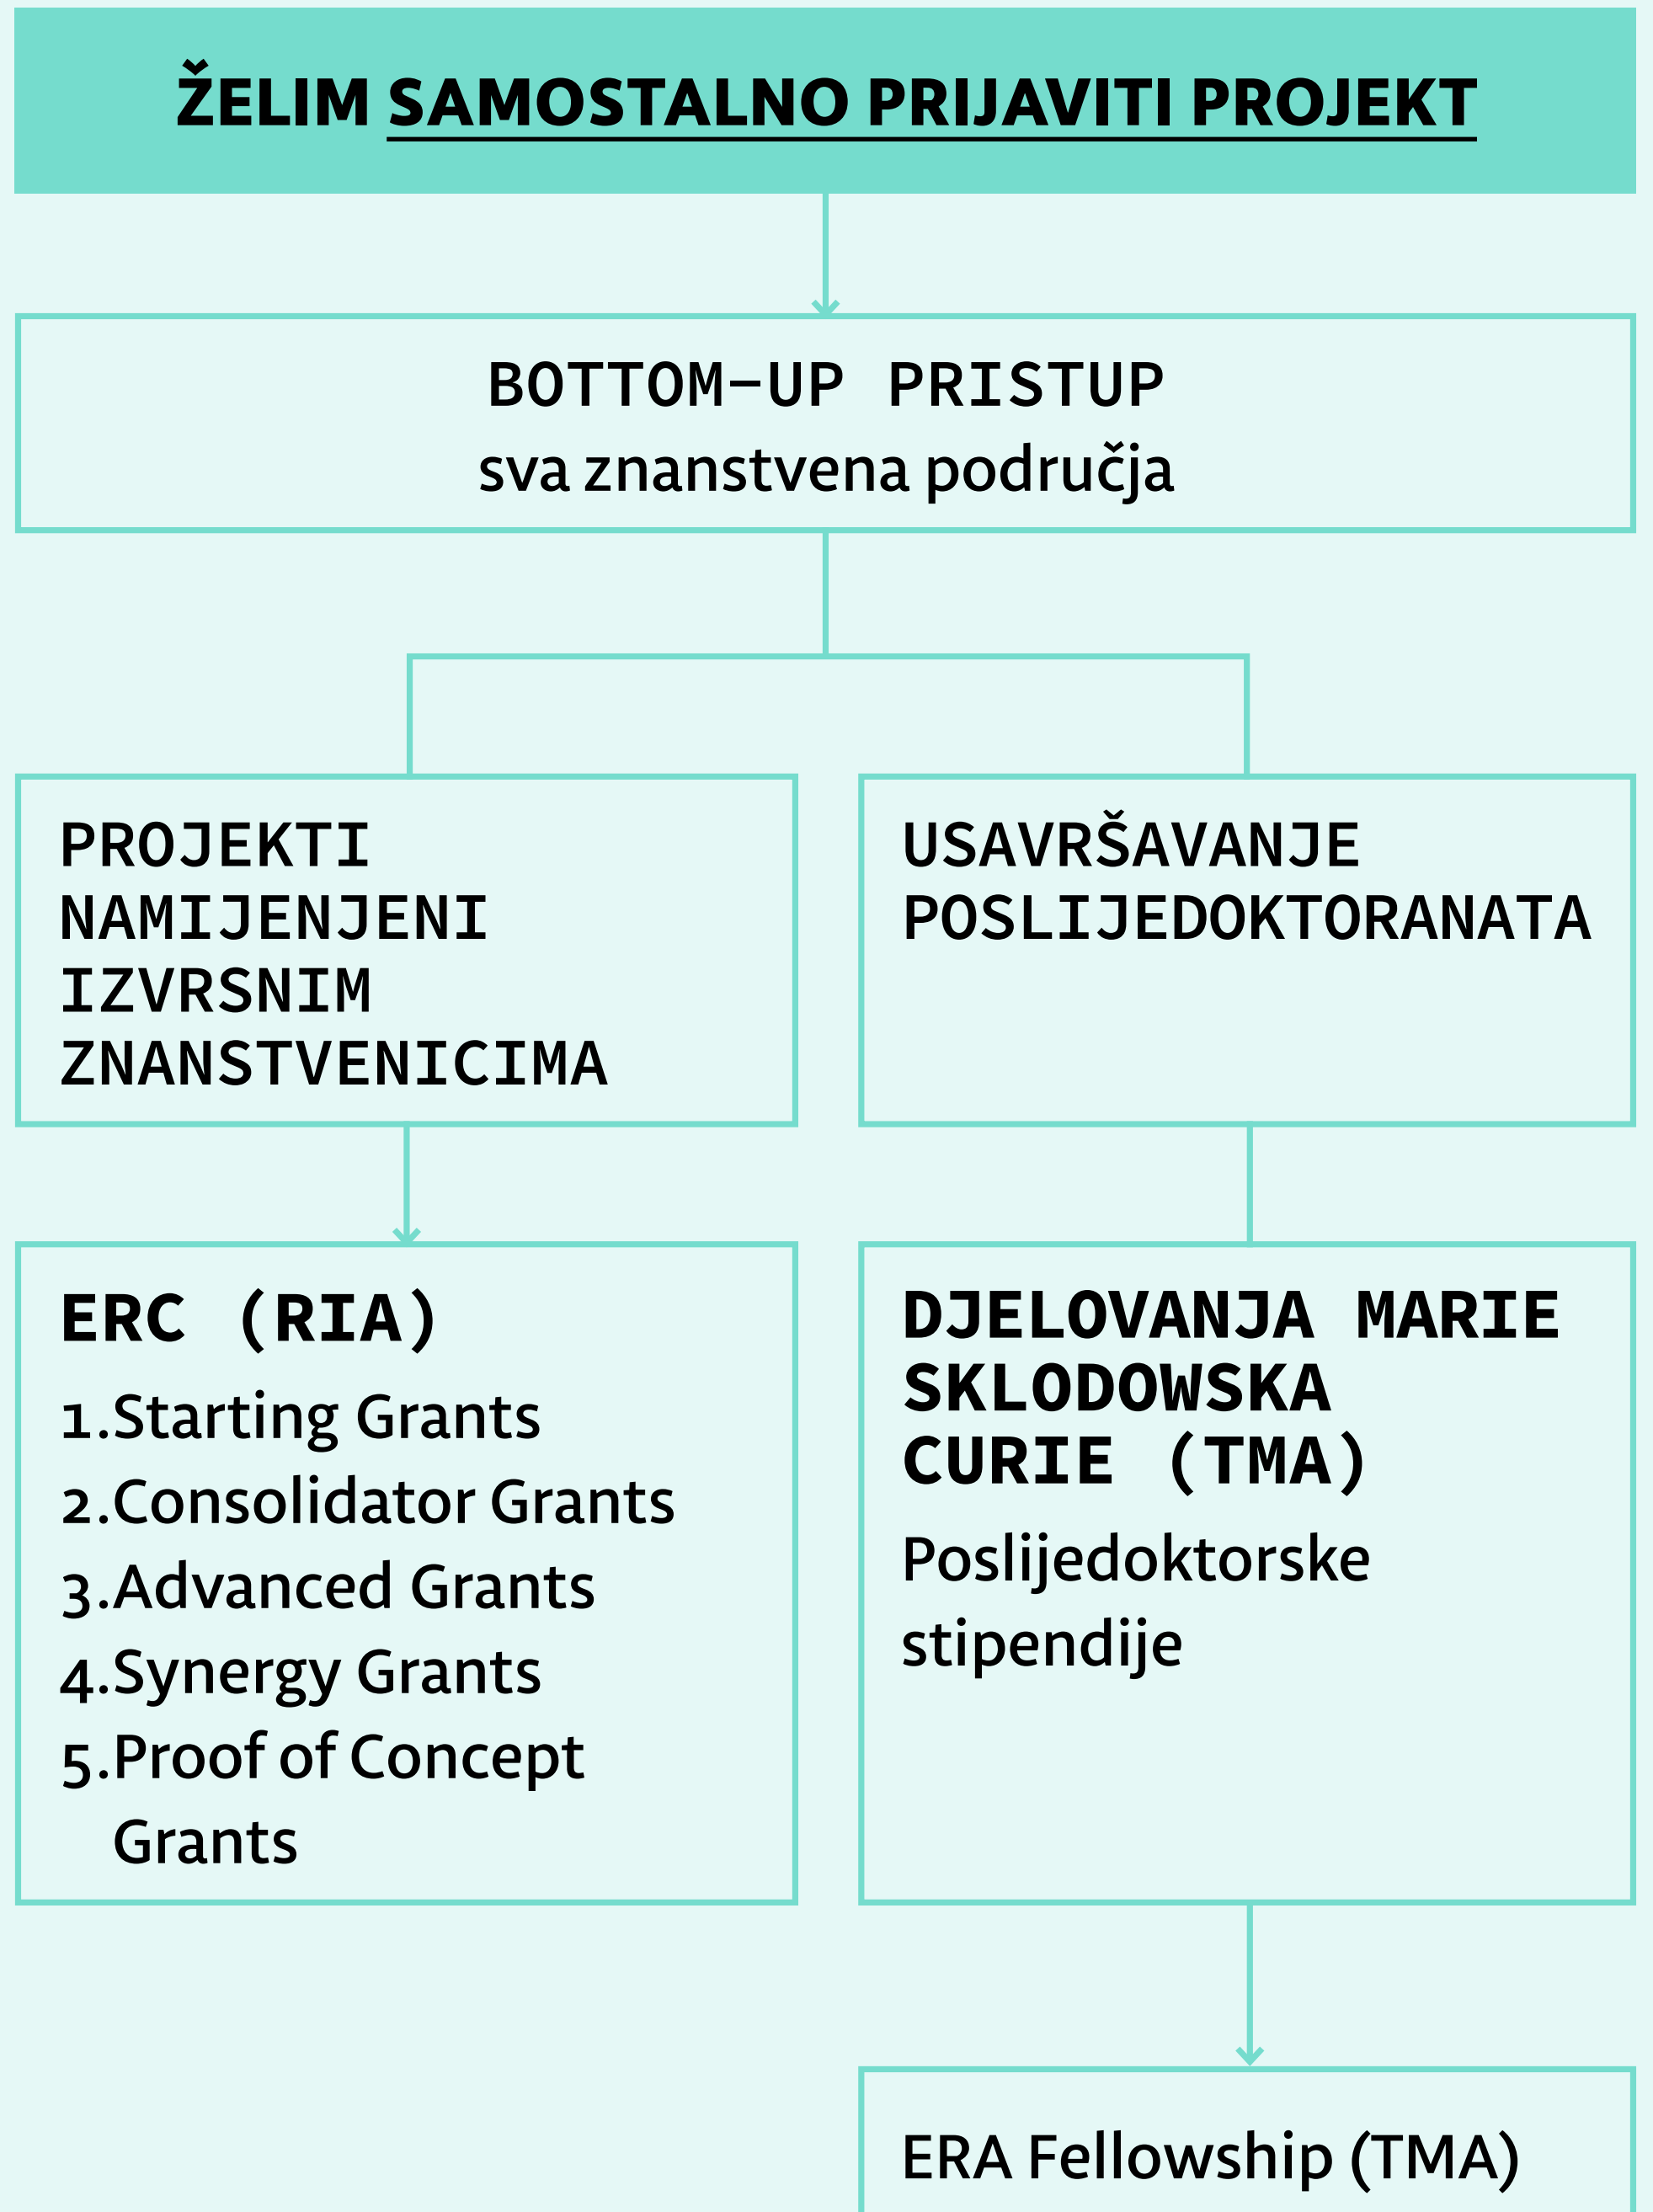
ŽELIM SAMOSTALNO PRIJAVITI PROJEKT

BOTTOM-UP PRISTUP
sva znanstvena područja

PROJEKTI NAMIJENJENI IZVRSNIM ZNANSTVENICIMA

USAVRŠAVANJE POSLIJEDOKTORANATA

ERC (RIA)
1.Starting Grants
2.Consolidator Grants
3.Advanced Grants
4.Synergy Grants
5.Proof of Concept Grants

DJELOVANJA MARIE SKLODOWSKA CURIE (TMA)
Poslijedoktorske stipendije

ERA Fellowship (TMA)